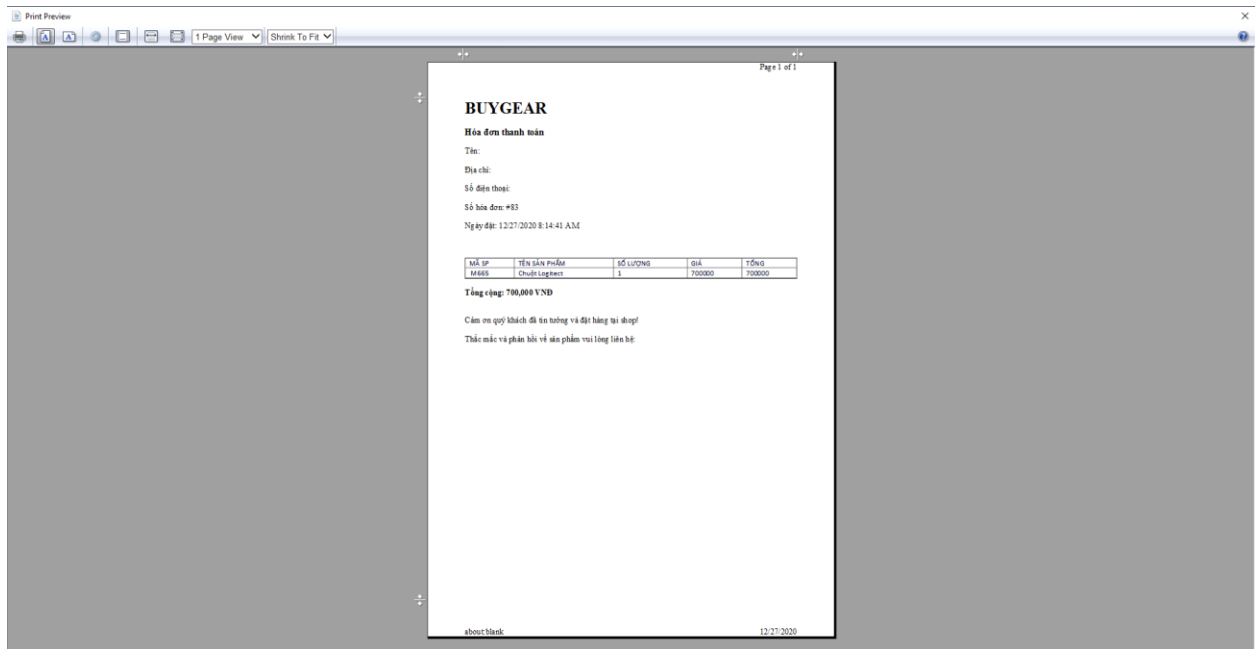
Print Preview

1 Page View

Shrink To Fit

Page 1 of 1

BUYGEAR

Hóa đơn thanh toán

Tên:

Địa chỉ:

Số điện thoại:

Số hóa đơn: #83

Ngày đặt: 12/27/2020 8:14:41 AM

| MÃ SP | TÊN SẢN PHẨM | SỐ LƯỢNG | GIÁ | TỔNG |
|---|---|---|---|---|
| M665 | Chuột Logitect | 1 | 700000 | 700000 |

Tổng cộng: 700,000 VNĐ

Cám ơn quý khách đã tin tưởng và đặt hàng tại shop!

Thắc mắc và phản hồi về sản phẩm vui lòng liên hệ:

about:blank

12/27/2020